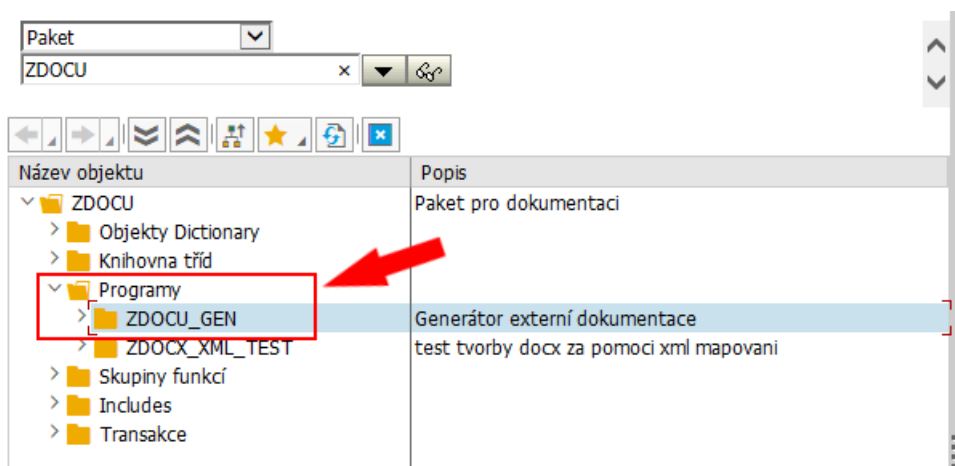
Paket

ZDOCU

| Název objektu | Popis |
|---|---|
| ZDOCU | Paket pro dokumentaci |
| Objekty Dictionary | |
| Knihovna tříd | |
| Programy | |
| ZDOCU_GEN | Generátor externí dokumentace |
| ZDOCX_XML_TEST | test tvorby docx za pomoci xml mapovani |
| Skupiny funkcí | |
| Includes | |
| Transakce | |